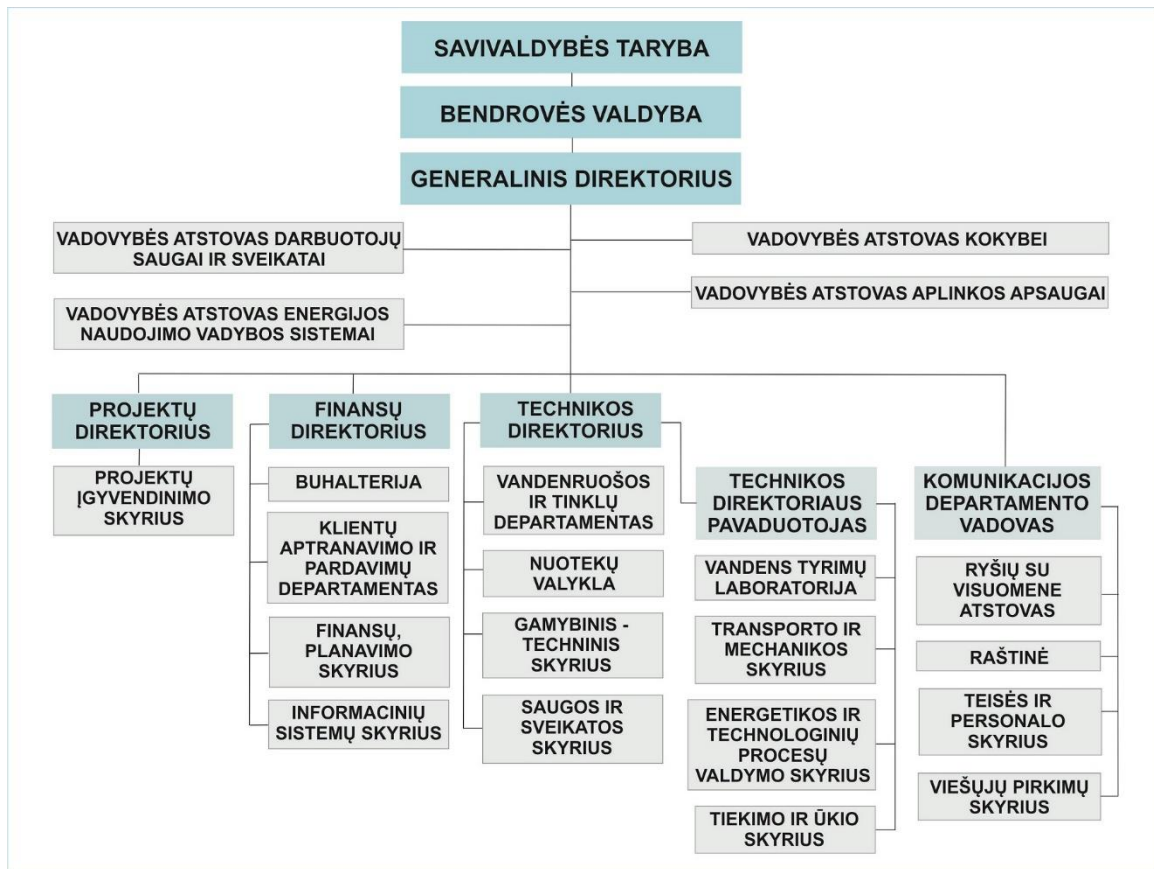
SAVIVALDYBĖS TARYBA

BENDROVĖS VALDYBA

GENERALINIS DIREKTORIUS

VADOVYBĖS ATSTOVAS DARBUOTOJŲ SAUGAI IR SVEIKATAI

VADOVYBĖS ATSTOVAS KOKYBEI

VADOVYBĖS ATSTOVAS ENERGIJOS NAUDOJIMO VADYBOS SISTEMAI

VADOVYBĖS ATSTOVAS APLINKOS APSAUGAI

PROJEKTŲ DIREKTORIUS

PROJEKTŲ ĮGYVENDINIMO SKYRIUS

FINANSŲ DIREKTORIUS

BUHALTERIJA

KLIENTŲ APTRANAVIMO IR PARDAVIMŲ DEPARTAMENTAS

FINANSŲ, PLANAVIMO SKYRIUS

INFORMACINIŲ SISTEMŲ SKYRIUS

TECHNIKOS DIREKTORIUS

VANDENRUOŠOS IR TINKLŲ DEPARTAMENTAS

NUOTEKŲ VALYKLA

GAMYBINIS - TECHNINIS SKYRIUS

SAUGOS IR SVEIKATOS SKYRIUS

TECHNIKOS DIREKTORIAUS PAVADUOTOJAS

VANDENS TYRIMŲ LABORATORIJA

TRANSPORTO IR MECHANIKOS SKYRIUS

ENERGETIKOS IR TECHNOLOGINIŲ PROCESŲ VALDYMO SKYRIUS

TIEKIMO IR ŪKIO SKYRIUS

KOMUNIKACIJOS DEPARTAMENTO VADOVAS

RYŠIŲ SU VISUOMENE ATSTOVAS

RAŠTINĖ

TEISĖS IR PERSONALO SKYRIUS

VIEŠŲJŲ PIRKIMŲ SKYRIUS